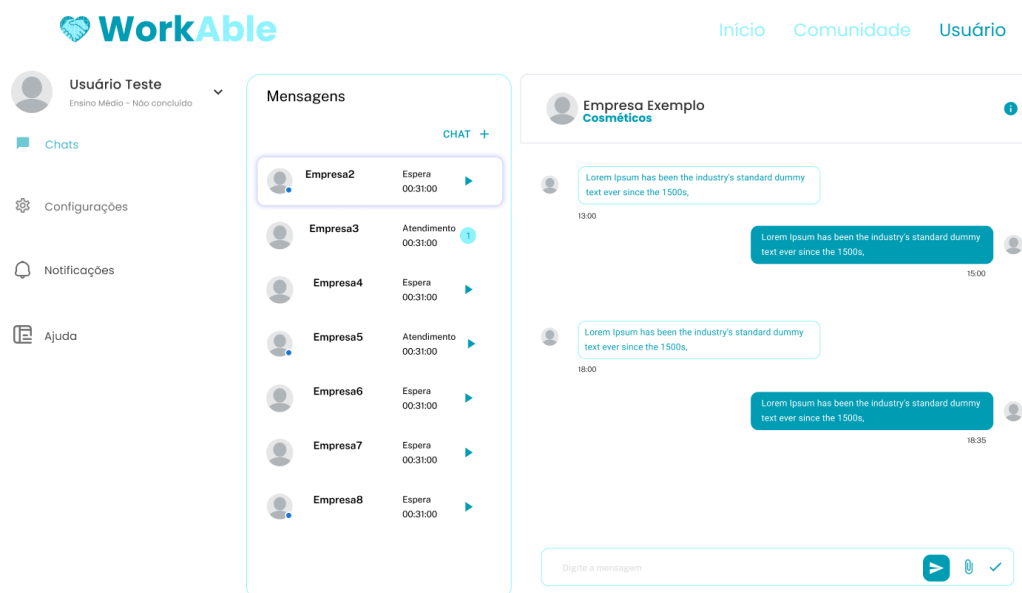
WorkAble

Início Comunidade Usuário

Usuário Teste
Ensino Médio - Não concluído

Chats

Configurações

Notificações

Ajuda

Mensagens

CHAT +

Empresa2 Espera 00:31:00

Empresa3 Atendimento 00:31:00 1

Empresa4 Espera 00:31:00

Empresa5 Atendimento 00:31:00

Empresa6 Espera 00:31:00

Empresa7 Espera 00:31:00

Empresa8 Espera 00:31:00

Empresa Exemplo
Cosméticos

Lorem Ipsum has been the industry's standard dummy text ever since the 1500s,
13:00

Lorem Ipsum has been the industry's standard dummy text ever since the 1500s,
15:00

Lorem Ipsum has been the industry's standard dummy text ever since the 1500s,
18:00

Lorem Ipsum has been the industry's standard dummy text ever since the 1500s,
18:35

Digite a mensagem